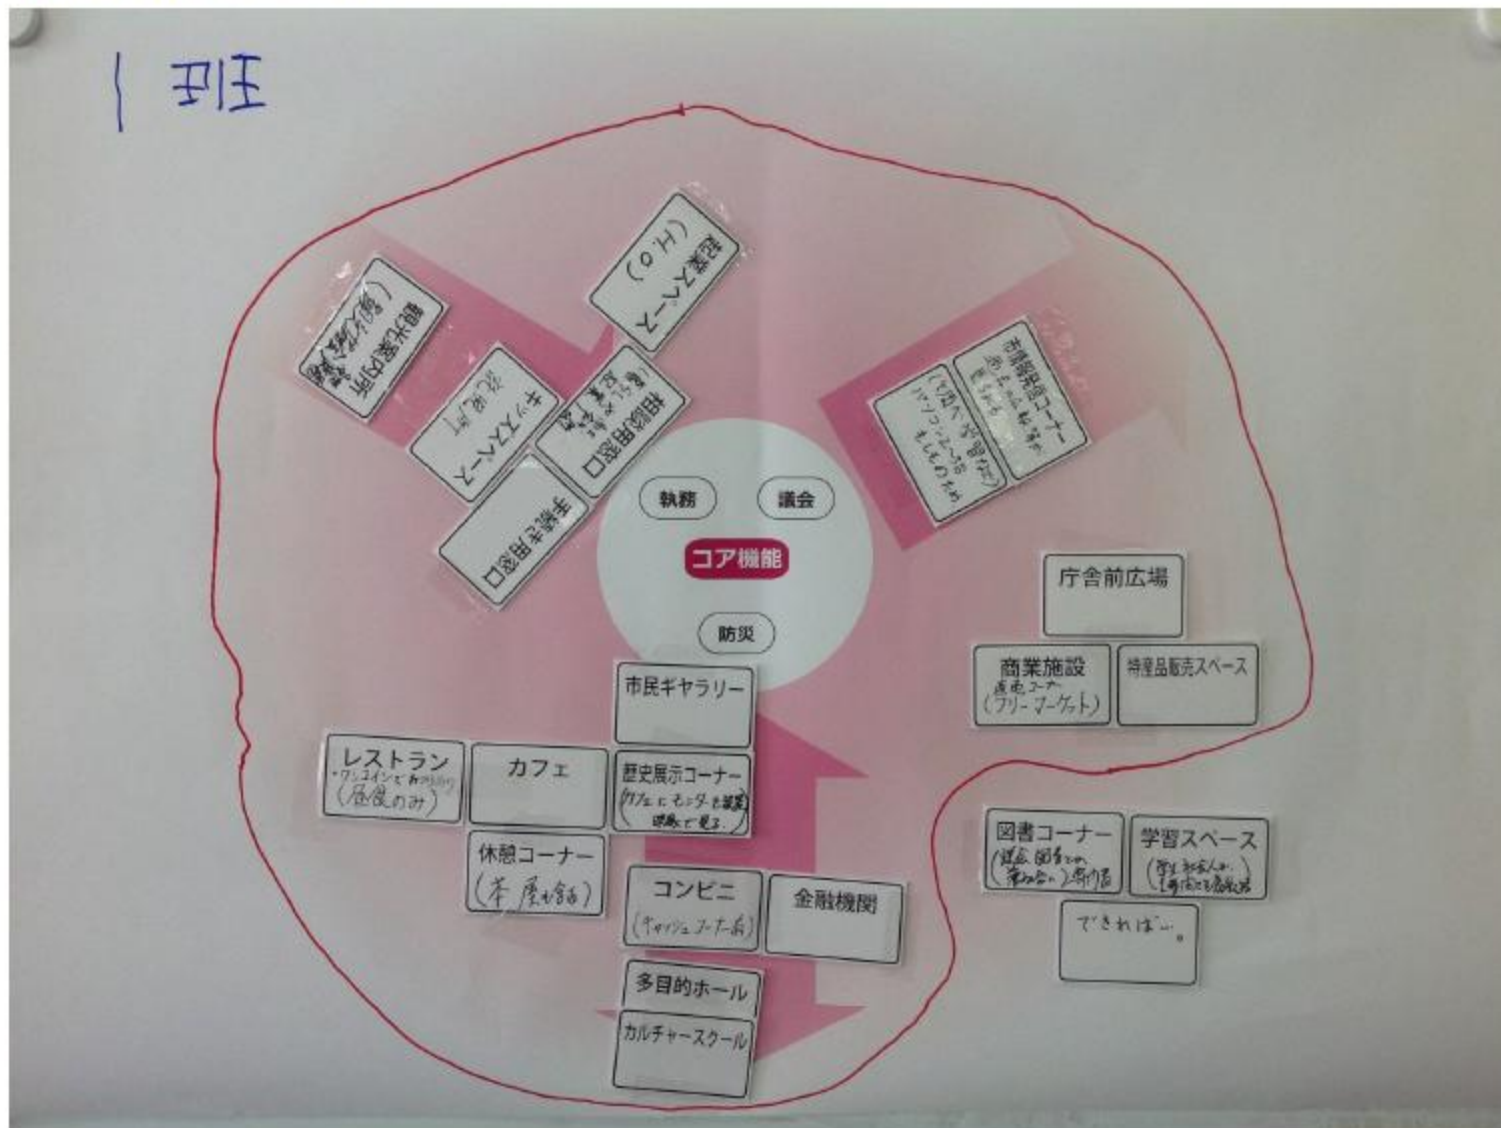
1班

観光案内所
(観光案内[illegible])

キッズスペース
授乳室

相談用窓口
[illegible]

手続き用窓口

起業スペース
(H.O)

市政情報コーナー
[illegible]
(中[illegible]学習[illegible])
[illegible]

執務

議会

コア機能

防災

庁舎前広場

商業施設
産直コーナー
(フリーマーケット)

特産品販売スペース

市民ギャラリー

レストラン
ワンコインでおかわり
(昼食のみ)

カフェ

歴史展示コーナー
カフェにモニターを設置
映像で見る

休憩コーナー
(本 屋も含む)

コンビニ
(キャッシュコーナー有)

金融機関

多目的ホール

カルチャースクール

図書コーナー
(図書館の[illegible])

学習スペース
(学生・社会人が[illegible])

できれば…。